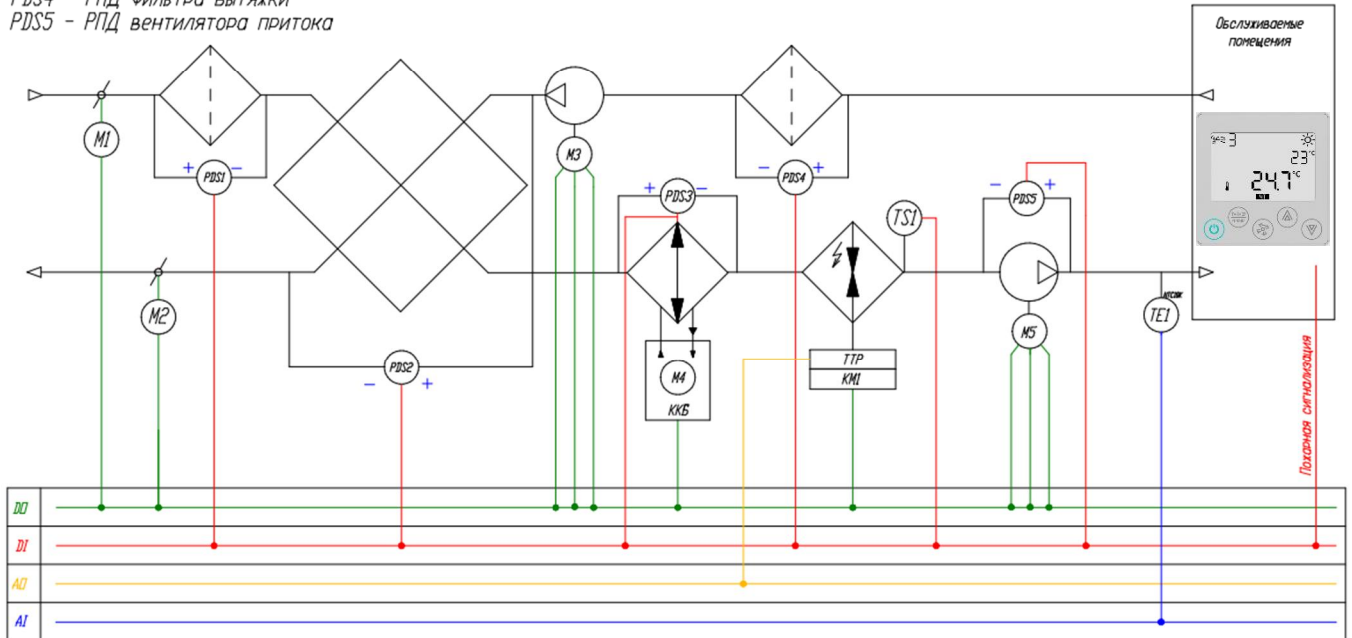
PDS4 - РПД фильтра вытяжки
PDS5 - РПД вентилятора притока

Обслуживаемые помещения

3
23°C
24.7°C

M1
+ PDS1 −
M3
− PDS4 +
+ PDS3 −
TS1
− PDS5 +
M2
PDS2
− +
M4
ККБ
ТТР
КМ1
M5
NTC10K
TE1
Пожарная сигнализация

DO
DI
AO
AI